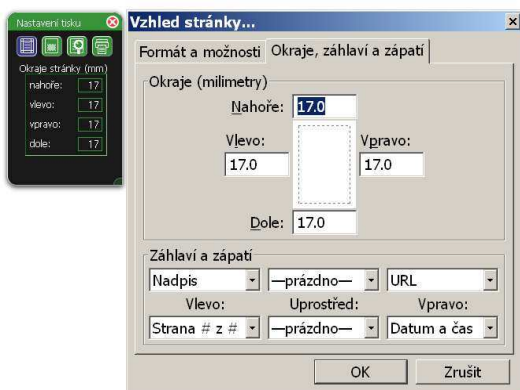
Nastavení tisku

Okraje stránky (mm)

nahoře: 17

vlevo: 17

vpravo: 17

dole: 17

Vzhled stránky...

×

Formát a možnosti

Okraje, záhlaví a zápatí

Okraje (milimetry)

Nahoře: 17.0

Vlevo: 17.0

Vpravo: 17.0

Dole: 17.0

Záhlaví a zápatí

| Nadpis | —prázdno— | URL |
|---|---|---|
| Vlevo: | Uprostřed: | Vpravo: |
| Strana # z # | —prázdno— | Datum a čas |

OK

Zrušit